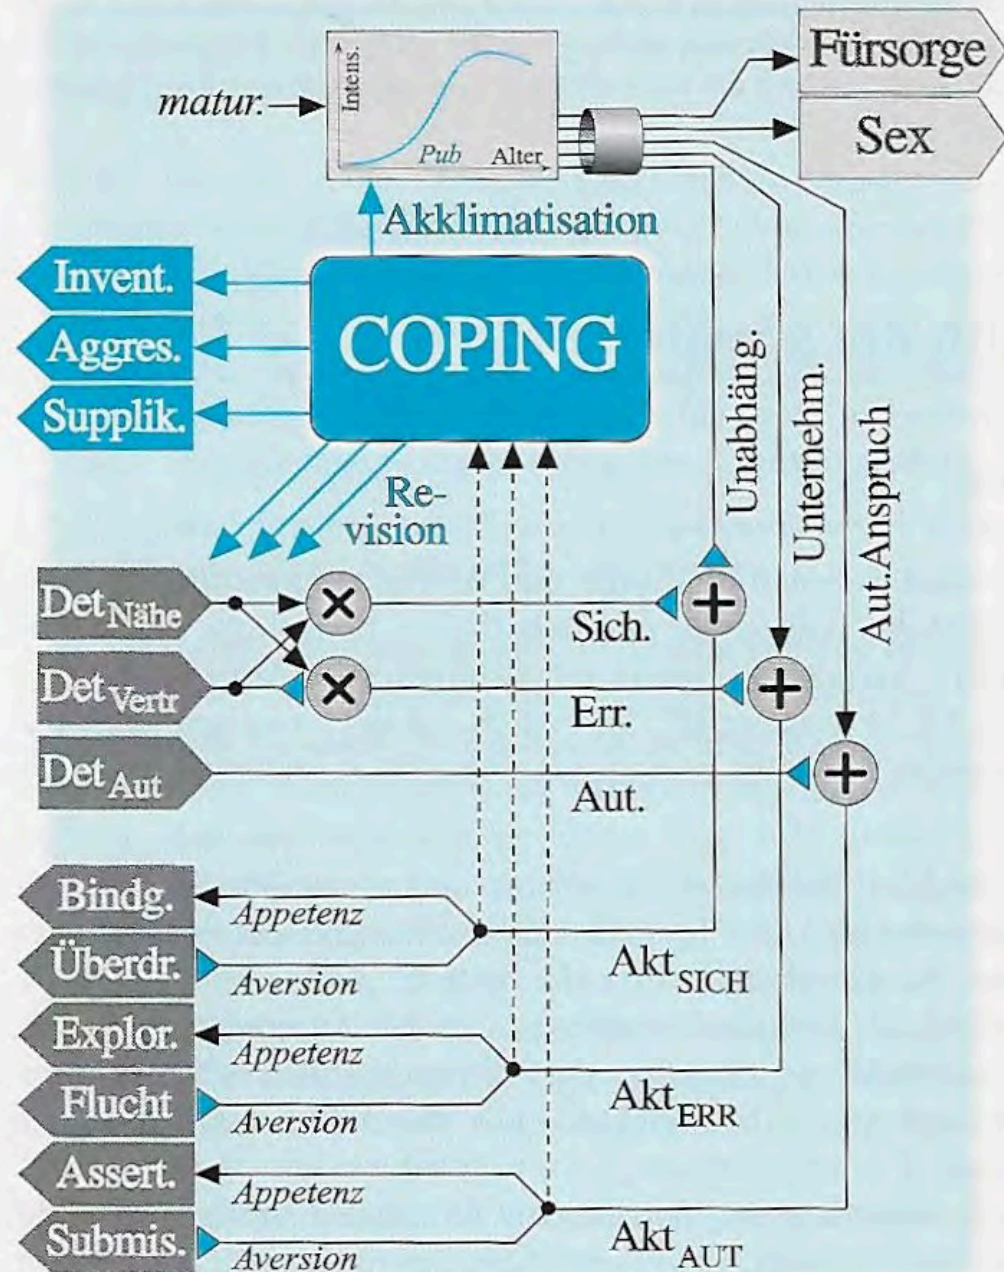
matur.

Intens.

Pub

Alter

Fürsorge

Sex

Akklimatisation

Invent.

Aggres.

Supplik.

COPING

Re-vision

Unabhäng.

Unternehm.

Aut.Anspruch

$Det_{Nähe}$

$Det_{Vertr}$

$Det_{Aut}$

×

×

Sich.

Err.

Aut.

+

+

+

Bindg.

Überdr.

Explor.

Flucht

Assert.

Submis.

Appetenz

Aversion

Appetenz

Aversion

Appetenz

Aversion

$Akt_{SICH}$

$Akt_{ERR}$

$Akt_{AUT}$